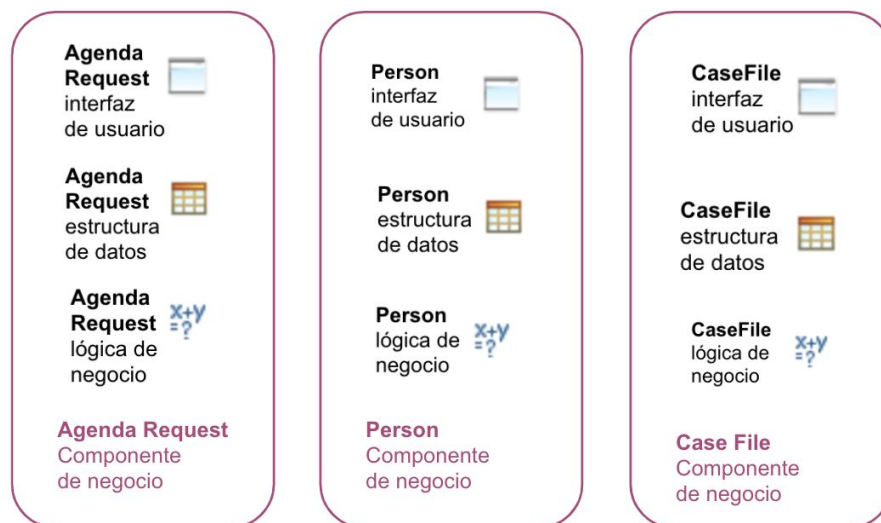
Agenda Request interfaz de usuario

Agenda Request estructura de datos

Agenda Request lógica de negocio

Agenda Request Componente de negocio

Person interfaz de usuario

Person estructura de datos

Person lógica de negocio

Person Componente de negocio

CaseFile interfaz de usuario

CaseFile estructura de datos

CaseFile lógica de negocio

Case File Componente de negocio